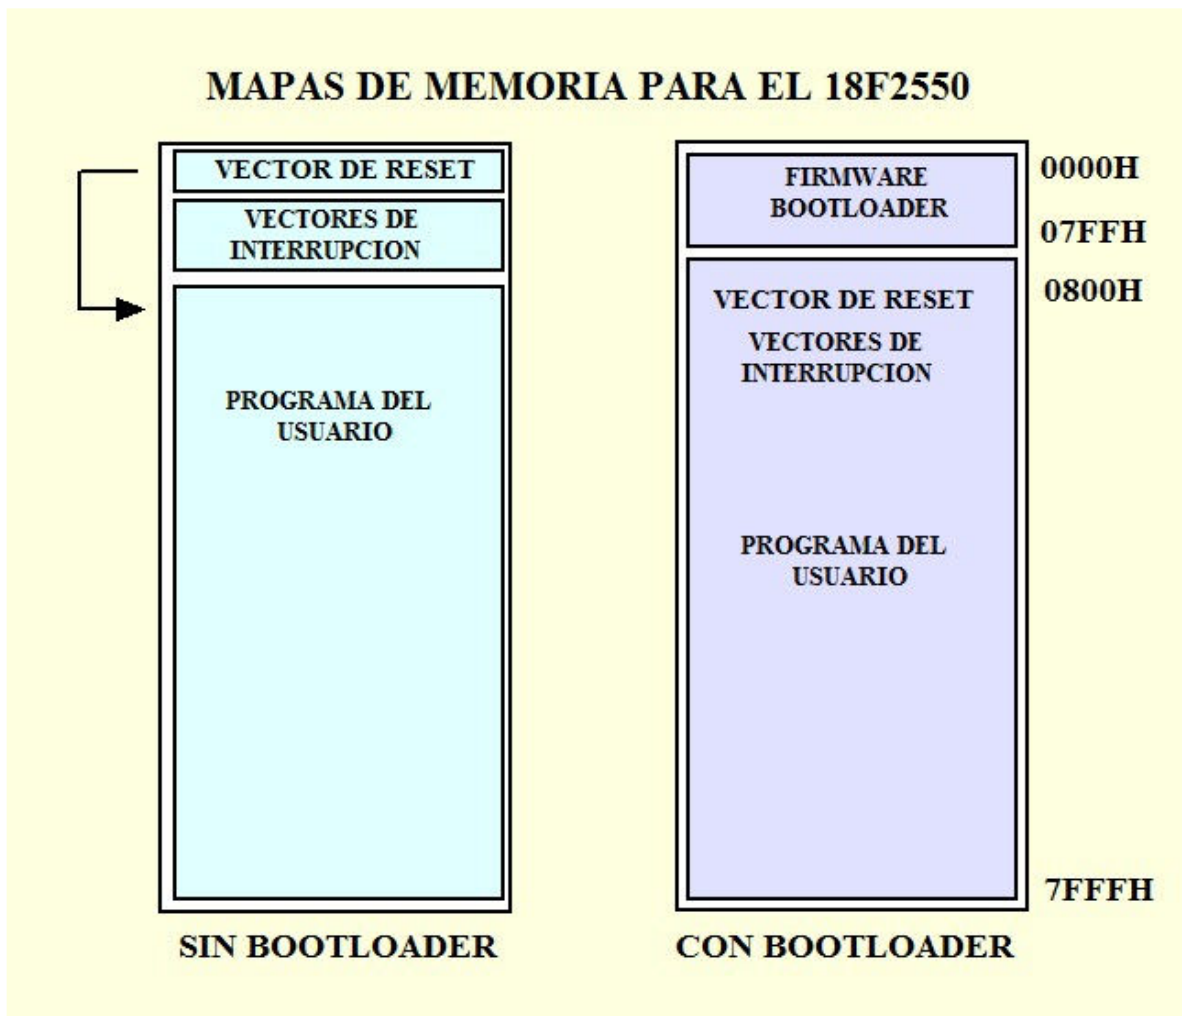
MAPAS DE MEMORIA PARA EL 18F2550

VECTOR DE RESET

VECTORES DE INTERRUPCION

PROGRAMA DEL USUARIO

SIN BOOTLOADER

FIRMWARE BOOTLOADER

0000H

07FFH

0800H

VECTOR DE RESET

VECTORES DE INTERRUPCION

PROGRAMA DEL USUARIO

7FFFH

CON BOOTLOADER